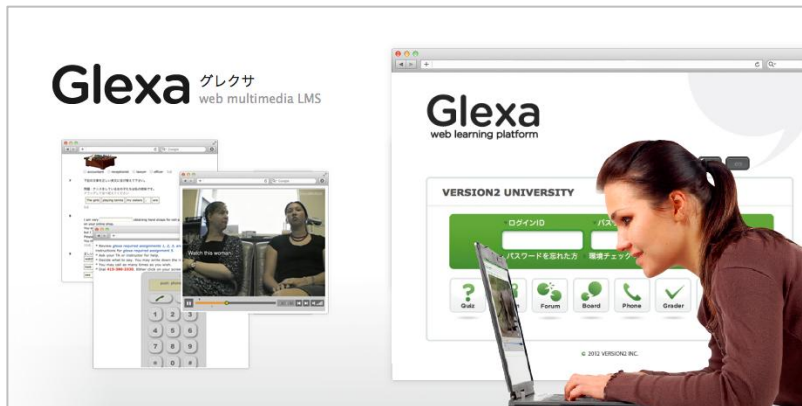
Glexa グレクサ
web multimedia LMS

Watch this woman.

Glexa
web learning platform

VERSION2 UNIVERSITY

ログインID
パス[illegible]

パスワードを忘れた方
環境チェッ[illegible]

Quiz
Forum
Board
Phone
Grader

© 2012 VERSION2 INC.